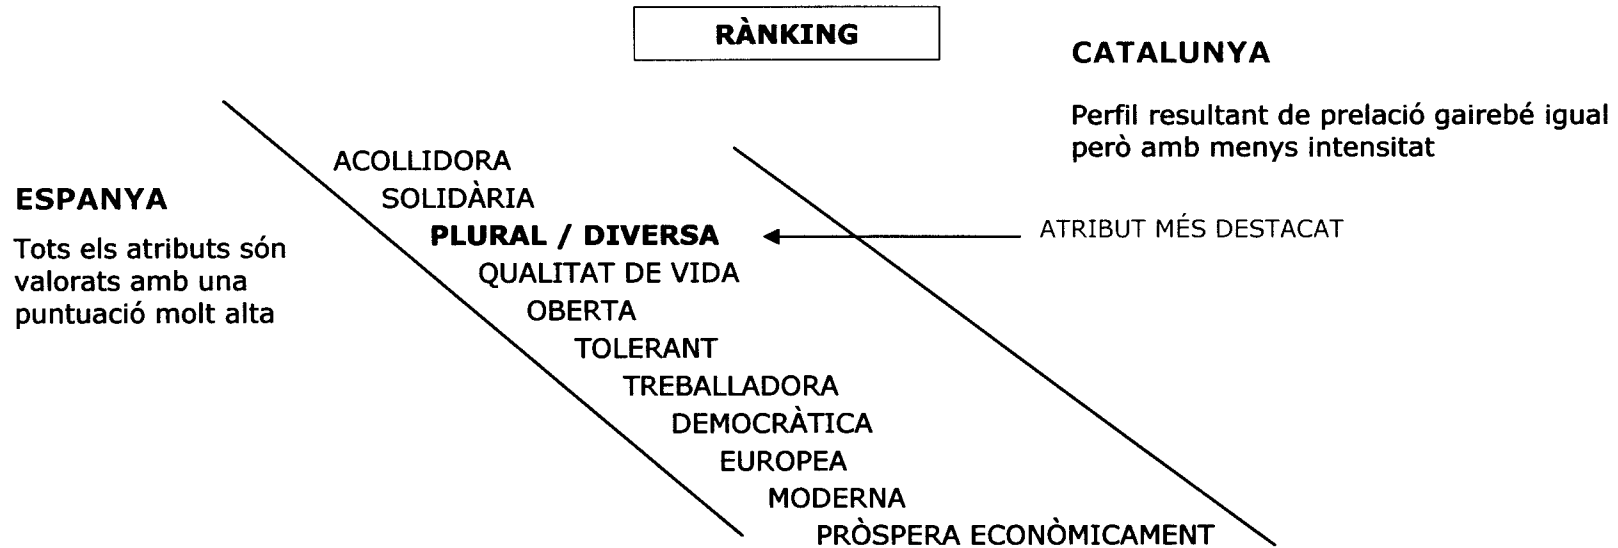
RÀNKING

CATALUNYA

Perfil resultant de prelació gairebé igual però amb menys intensitat

ESPANYA

Tots els atributs són valorats amb una puntuació molt alta

ACOLLIDORA
SOLIDÀRIA
**PLURAL / DIVERSA**
QUALITAT DE VIDA
OBERTA
TOLERANT
TREBALLADORA
DEMOCRÀTICA
EUROPEA
MODERNA
PRÒSPERA ECONÒMICAMENT

ATRIBUT MÉS DESTACAT